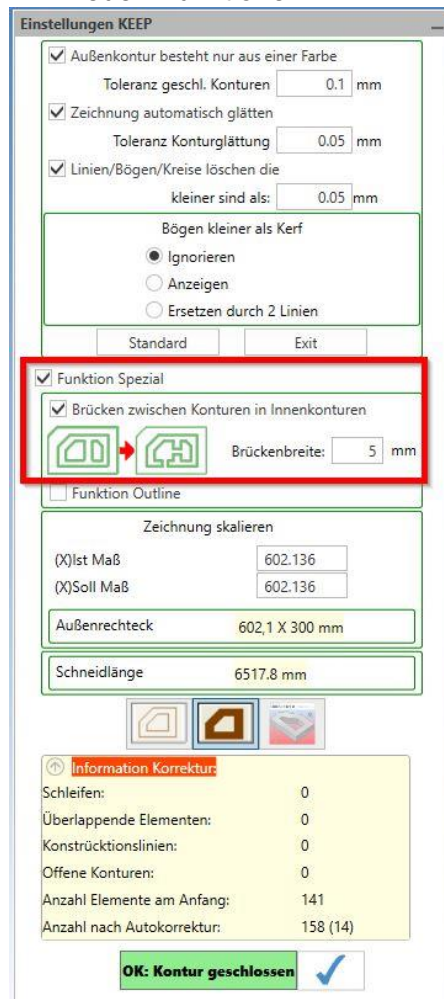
Einstellungen KEEP

Außenkontur besteht nur aus einer Farbe
Toleranz geschl. Konturen 0.1 mm
Zeichnung automatisch glätten
Toleranz Konturglättung 0.05 mm
Linien/Bögen/Kreise löschen die kleiner sind als: 0.05 mm

Bögen kleiner als Kerf
Ignorieren
Anzeigen
Ersetzen durch 2 Linien

Standard
Exit

Funktion Spezial
Brücken zwischen Konturen in Innenkonturen
Brückenbreite: 5 mm
Funktion Outline

Zeichnung skalieren
(X)Ist Maß 602.136
(X)Soll Maß 602.136
Außenrechteck 602,1 X 300 mm

Schneidlänge 6517.8 mm

Information Korrektur:

| | |
|---|---|
| Schleifen: | 0 |
| Überlappende Elementen: | 0 |
| Konstrücktionslinien: | 0 |
| Offene Konturen: | 0 |
| Anzahl Elemente am Anfang: | 141 |
| Anzahl nach Autokorrektur: | 158 (14) |

OK: Kontur geschlossen